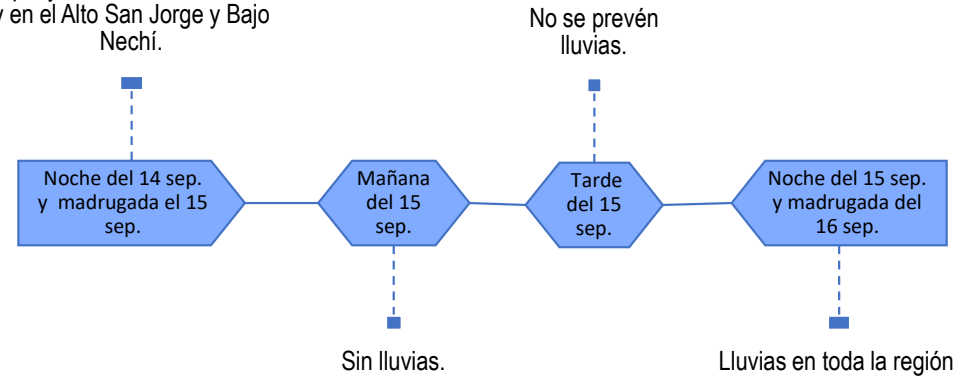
y en el Alto San Jorge y Bajo Nechí.

Noche del 14 sep. y madrugada el 15 sep.

Mañana del 15 sep.

Sin lluvias.

No se prevén lluvias.

Tarde del 15 sep.

Noche del 15 sep. y madrugada del 16 sep.

Lluvias en toda la región